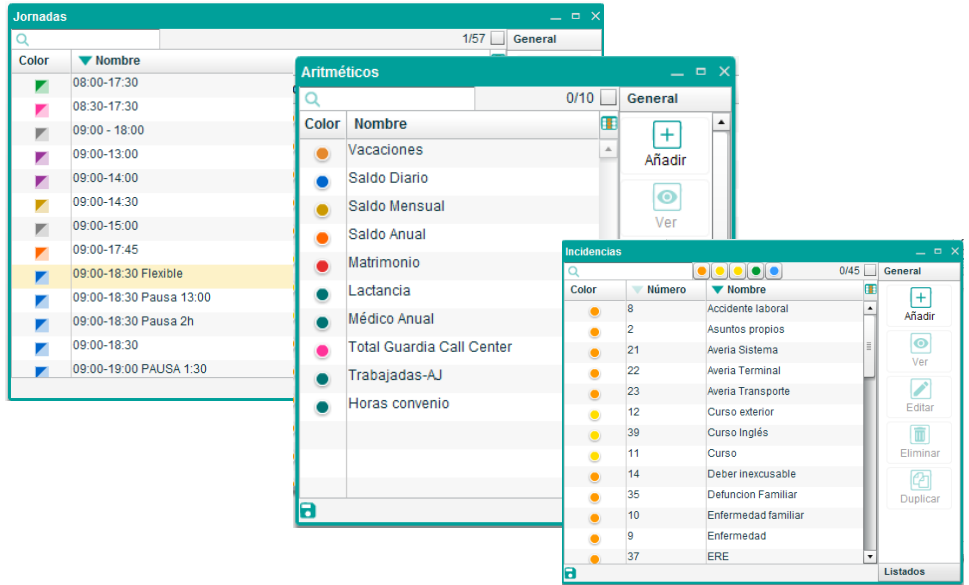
Jornadas

1/57

General

| Color | Nombre |
|---|---|
| | 08:00-17:30 |
| | 08:30-17:30 |
| | 09:00 - 18:00 |
| | 09:00-13:00 |
| | 09:00-14:00 |
| | 09:00-14:30 |
| | 09:00-15:00 |
| | 09:00-17:45 |
| | 09:00-18:30 Flexible |
| | 09:00-18:30 Pausa 13:00 |
| | 09:00-18:30 Pausa 2h |
| | 09:00-18:30 |
| | 09:00-19:00 PAUSA 1:30 |

Aritméticos

0/10

General

| Color | Nombre |
|---|---|
| | Vacaciones |
| | Saldo Diario |
| | Saldo Mensual |
| | Saldo Anual |
| | Matrimonio |
| | Lactancia |
| | Médico Anual |
| | Total Guardia Call Center |
| | Trabajadas-AJ |
| | Horas convenio |

Añadir

Ver

Incidencias

0/45

General

| Color | Número | Nombre |
|---|---|---|
| | 8 | Accidente laboral |
| | 2 | Asuntos propios |
| | 21 | Averia Sistema |
| | 22 | Averia Terminal |
| | 23 | Averia Transporte |
| | 12 | Curso exterior |
| | 39 | Curso Inglés |
| | 11 | Curso |
| | 14 | Deber inexcusable |
| | 35 | Defuncion Familiar |
| | 10 | Enfermedad familiar |
| | 9 | Enfermedad |
| | 37 | ERE |

Añadir

Ver

Editar

Eliminar

Duplicar

Listados